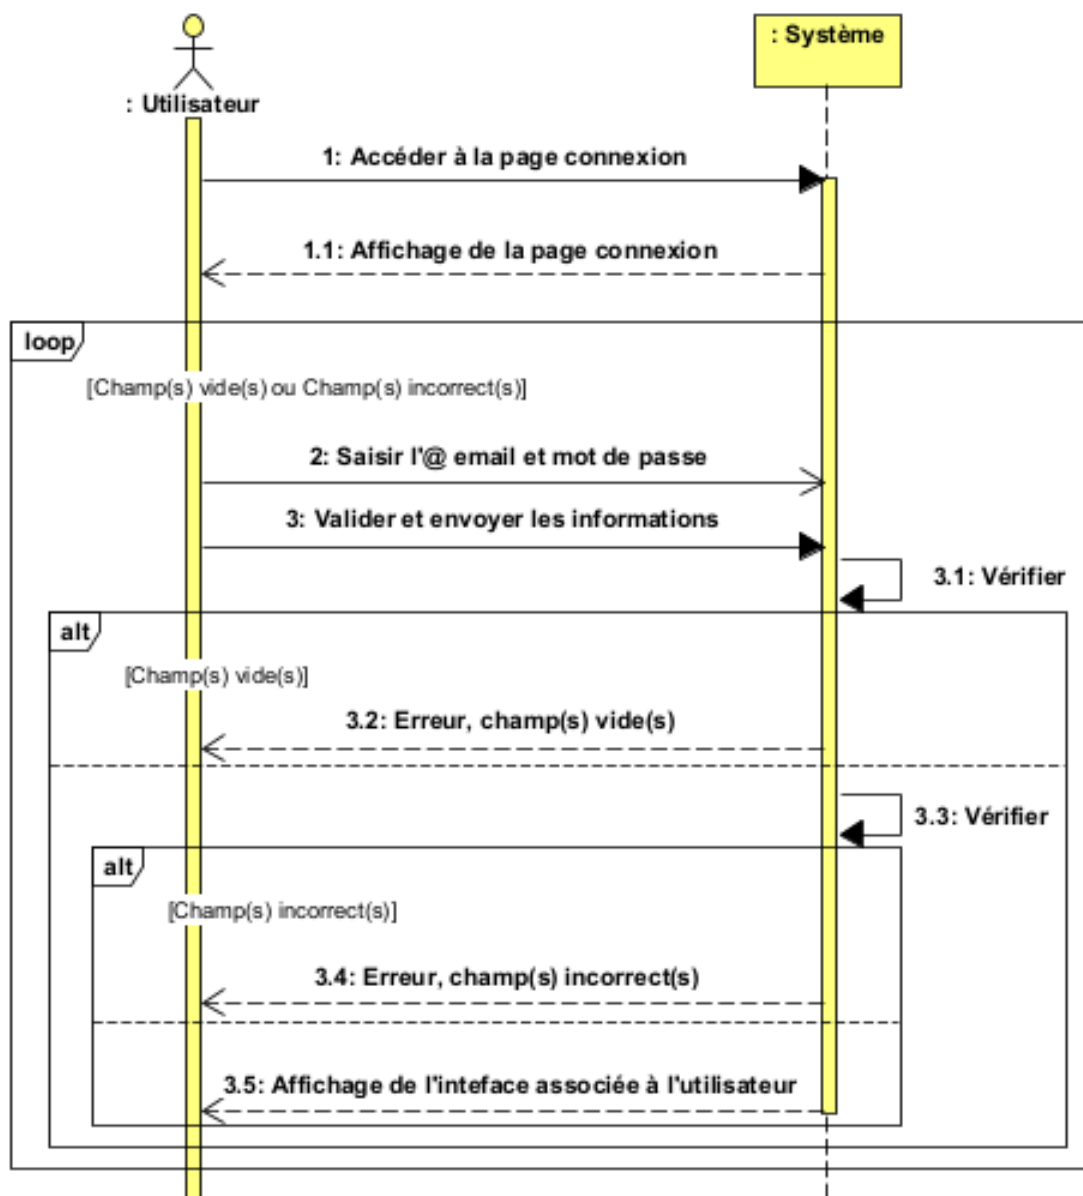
: Utilisateur

: Système

1: Accéder à la page connexion

1.1: Affichage de la page connexion

loop

[Champ(s) vide(s) ou Champ(s) incorrect(s)]

2: Saisir l'@ email et mot de passe

3: Valider et envoyer les informations

3.1: Vérifier

alt

[Champ(s) vide(s)]

3.2: Erreur, champ(s) vide(s)

3.3: Vérifier

alt

[Champ(s) incorrect(s)]

3.4: Erreur, champ(s) incorrect(s)

3.5: Affichage de l'inteface associée à l'utilisateur